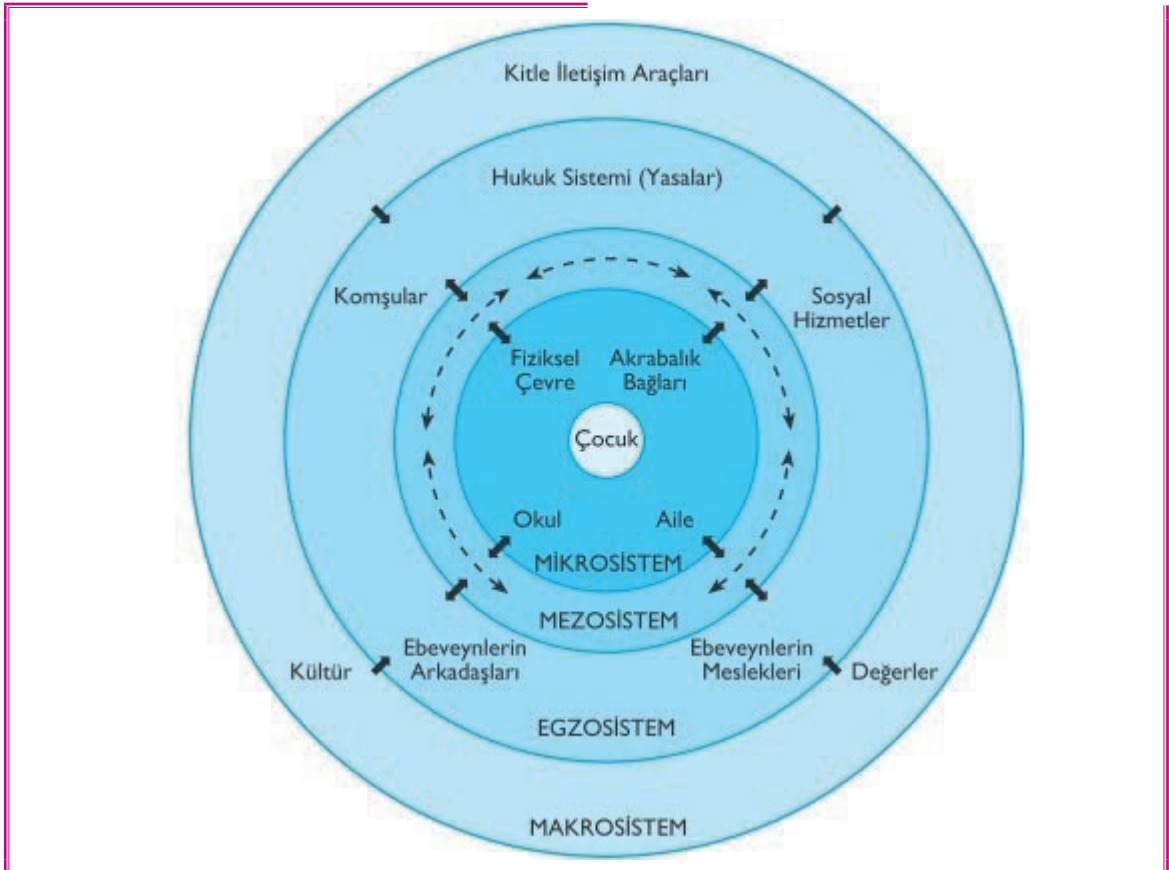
Kitle İletişim Araçları

Hukuk Sistemi (Yasalar)

Komşular

Sosyal Hizmetler

Fiziksel Çevre

Akrabalık Bağları

Çocuk

Okul

Aile

MİKROSİSTEM

MEZOSİSTEM

Kültür

Ebeveynlerin Arkadaşları

Ebeveynlerin Meslekleri

Değerler

EGZOSİSTEM

MAKROSİSTEM